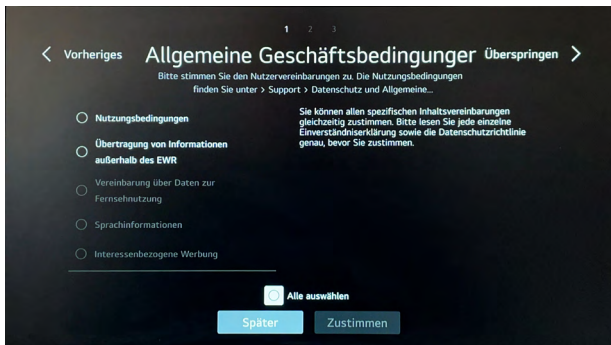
1 2 3

< Vorheriges

Allgemeine Geschäftsbedingunger

Überspringen >

Bitte stimmen Sie den Nutzervereinbarungen zu. Die Nutzungsbedingungen finden Sie unter > Support > Datenschutz und Allgemeine...

Nutzungsbedingungen

Übertragung von Informationen außerhalb des EWR

Vereinbarung über Daten zur Fernsehnutzung

Sprachinformationen

Interessenbezogene Werbung

Sie können allen spezifischen Inhaltsvereinbarungen gleichzeitig zustimmen. Bitte lesen Sie jede einzelne Einverständniserklärung sowie die Datenschutzrichtlinie genau, bevor Sie zustimmen.

Alle auswählen

Später

Zustimmen